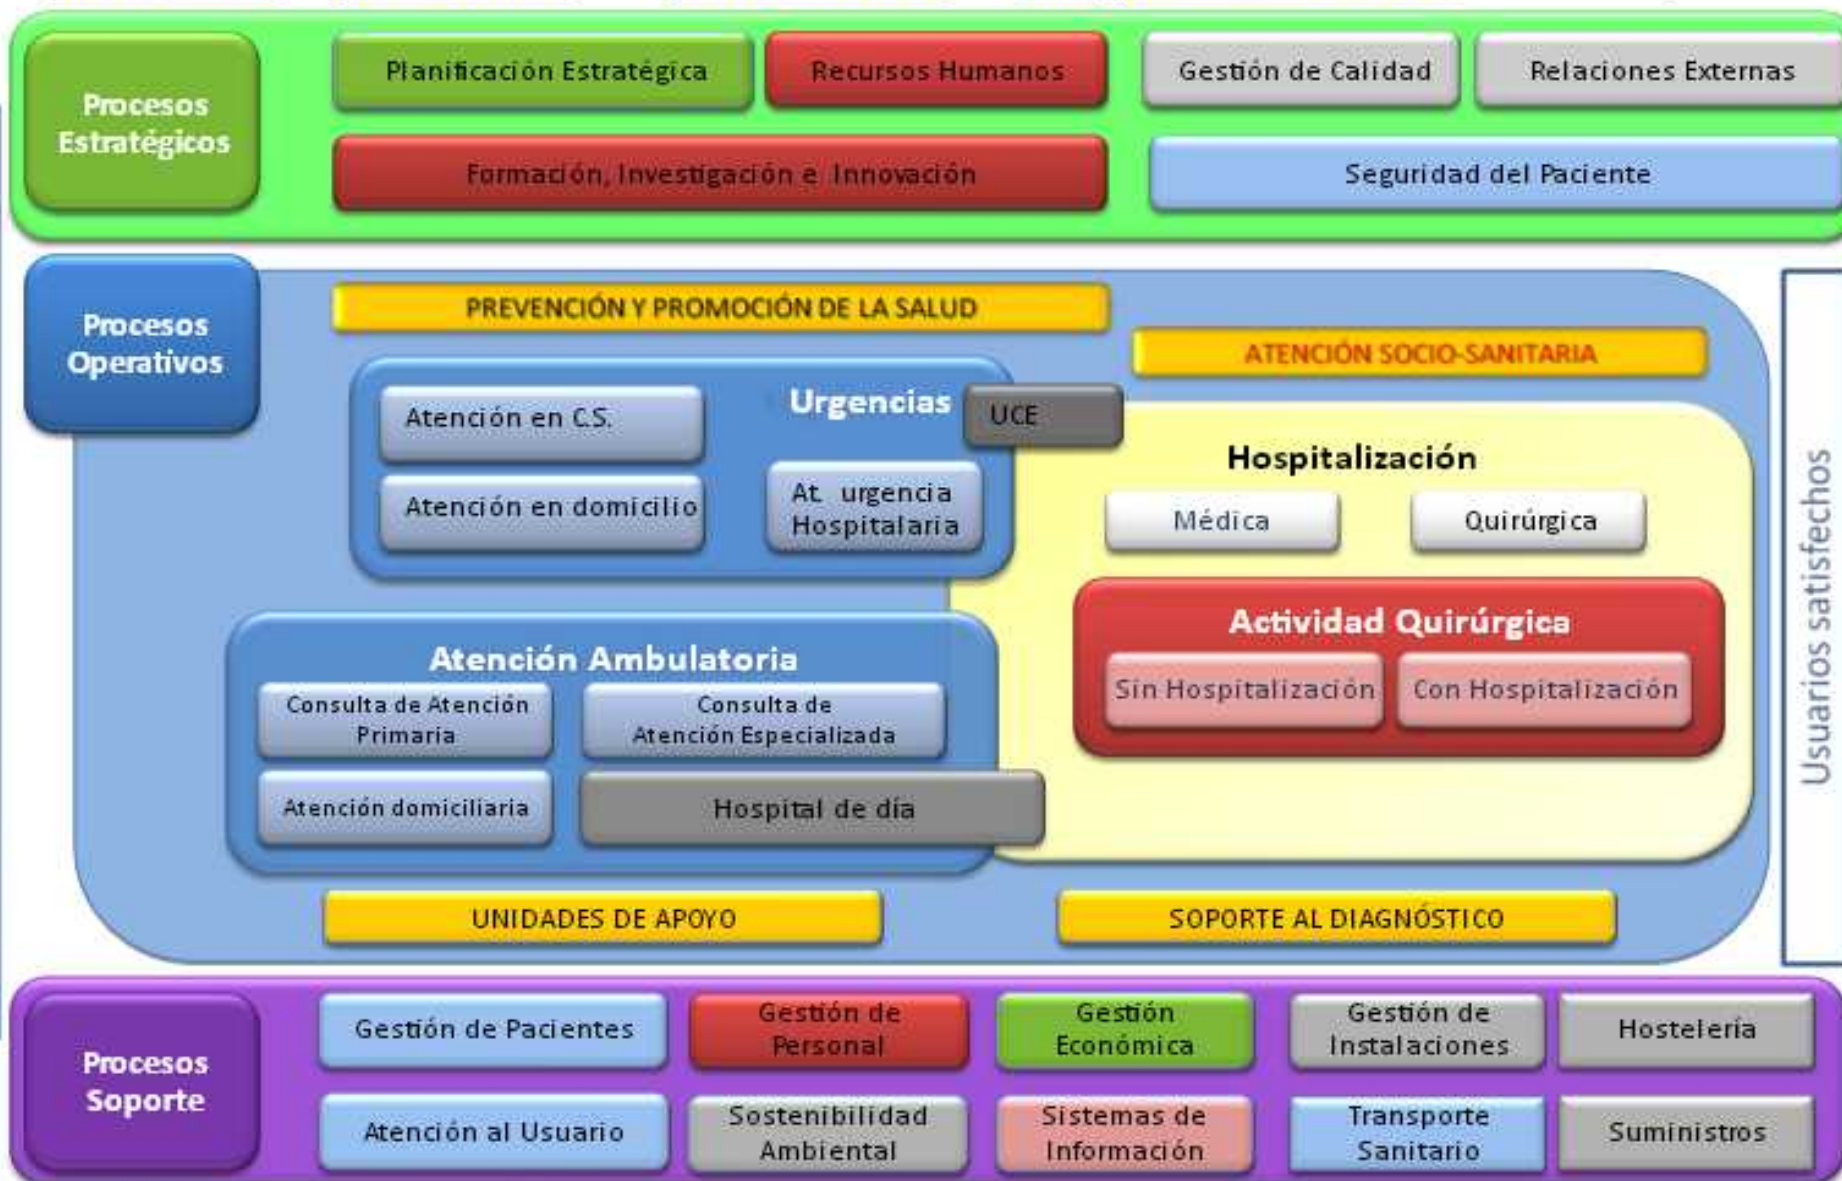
Procesos Estratégicos

Planificación Estratégica

Recursos Humanos

Gestión de Calidad

Relaciones Externas

Formación, Investigación e Innovación

Seguridad del Paciente

Procesos Operativos

PREVENCIÓN Y PROMOCIÓN DE LA SALUD

ATENCIÓN SOCIO-SANITARIA

Atención en C.S.

Urgencias

UCE

Atención en domicilio

At. urgencia Hospitalaria

Hospitalización

Médica

Quirúrgica

Actividad Quirúrgica

Sin Hospitalización

Con Hospitalización

Atención Ambulatoria

Consulta de Atención Primaria

Consulta de Atención Especializada

Atención domiciliaria

Hospital de día

UNIDADES DE APOYO

SOPORTE AL DIAGNÓSTICO

Usuarios satisfechos

Procesos Soporte

Gestión de Pacientes

Gestión de Personal

Gestión Económica

Gestión de Instalaciones

Hostelería

Atención al Usuario

Sostenibilidad Ambiental

Sistemas de Información

Transporte Sanitario

Suministros